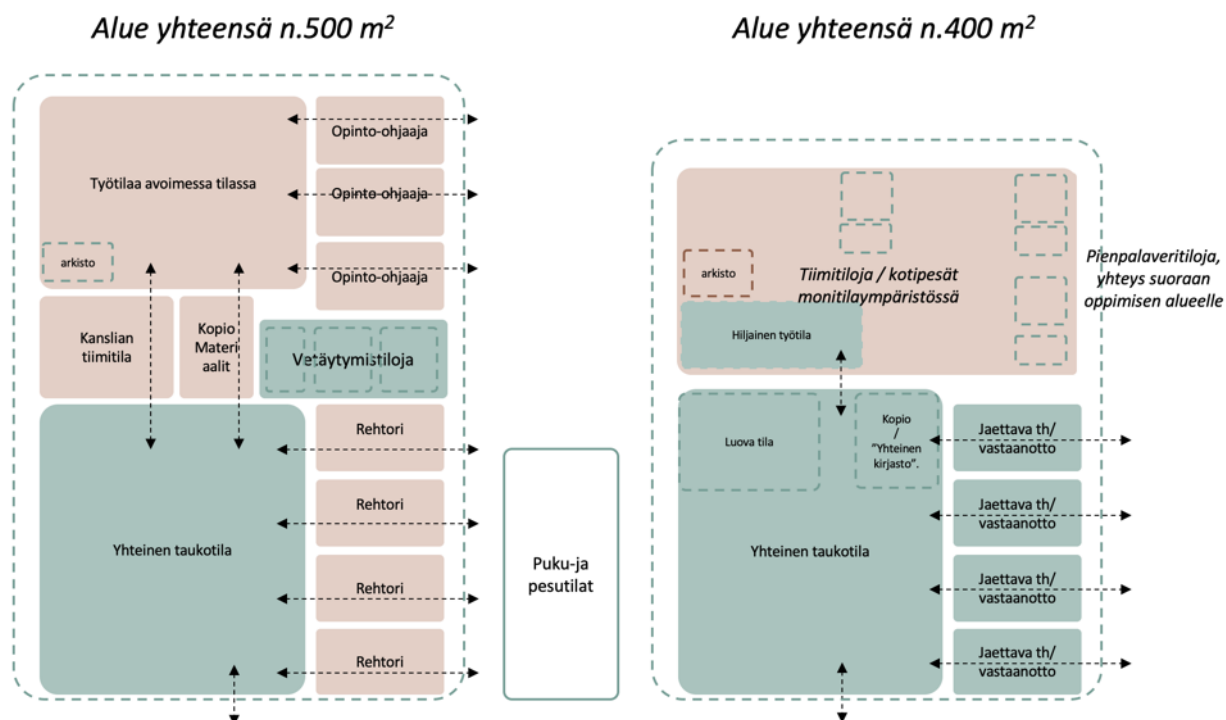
Alue yhteensä n.500 $m^2$

Työtilaa avoimessa tilassa

arkisto

Opinto-ohjaaja

Opinto-ohjaaja

Opinto-ohjaaja

Kanslian tiimitila

Kopio Materiaalit

Vetäytymistiloja

Yhteinen taukotila

Rehtori

Rehtori

Rehtori

Rehtori

Puku-ja pesutilat

Alue yhteensä n.400 $m^2$

arkisto

Tiimitiloja / kotipesät monitilaympäristössä

Pienpalaveritiloja, yhteys suoraan oppimisen alueelle

Hiljainen työtila

Luova tila

Kopio / "Yhteinen kirjasto".

Yhteinen taukotila

Jaettava th/ vastaanotto

Jaettava th/ vastaanotto

Jaettava th/ vastaanotto

Jaettava th/ vastaanotto